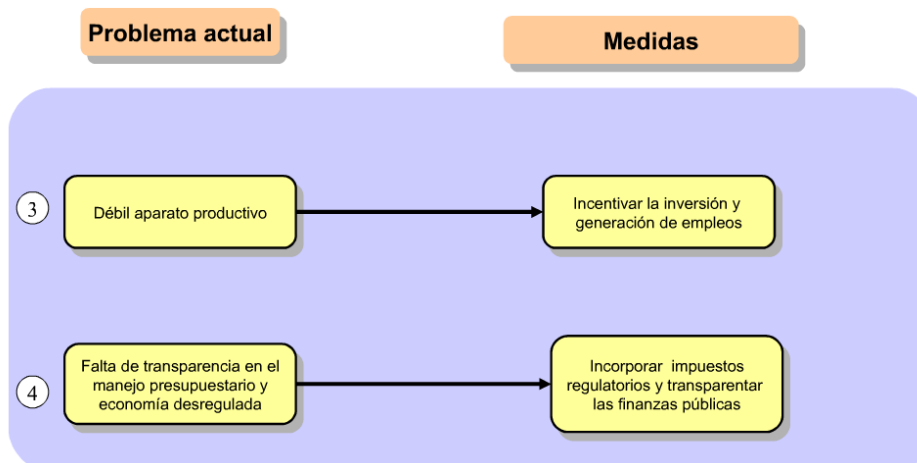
Problema actual

Medidas

3

Débil aparato productivo

Incentivar la inversión y generación de empleos

4

Falta de transparencia en el manejo presupuestario y economía desregulada

Incorporar impuestos regulatorios y transparentar las finanzas públicas